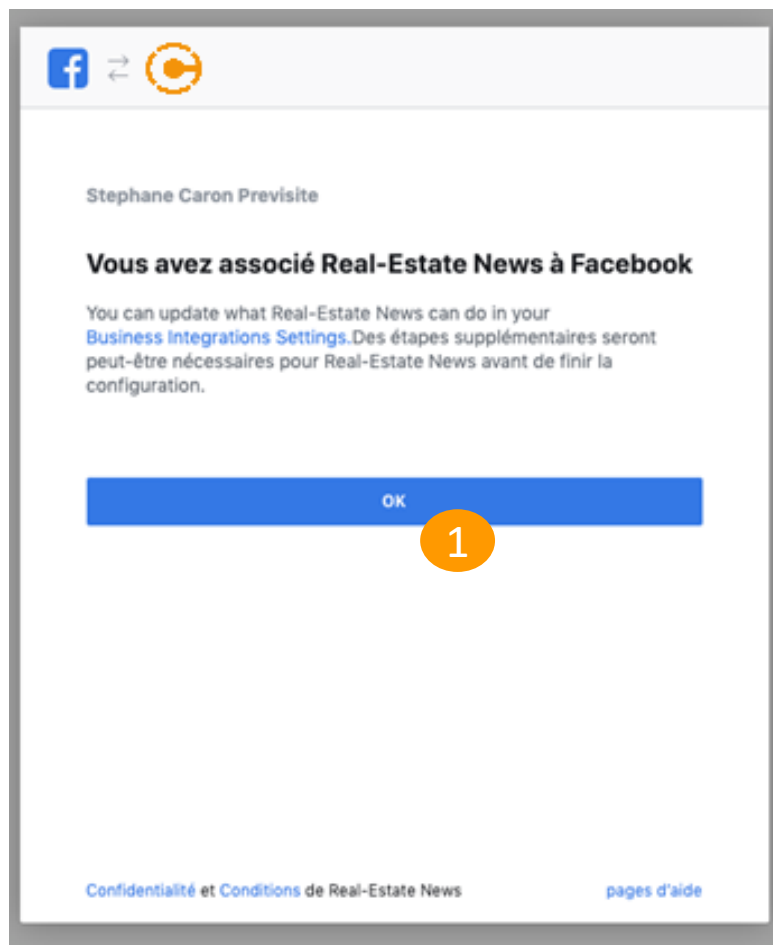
Stephane Caron Previsite

Vous avez associé Real-Estate News à Facebook

You can update what Real-Estate News can do in your Business Integrations Settings.Des étapes supplémentaires seront peut-être nécessaires pour Real-Estate News avant de finir la configuration.

OK

1

Confidentialité et Conditions de Real-Estate News

pages d'aide